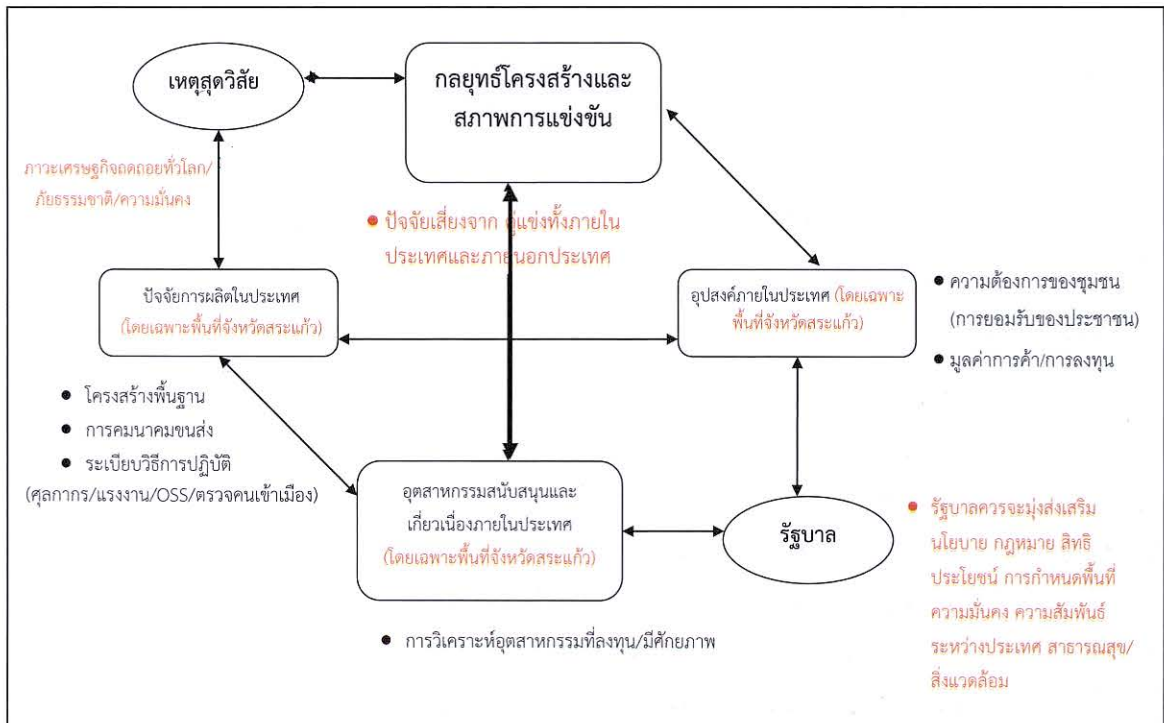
เหตุสุดวิสัย

กลยุทธ์โครงสร้างและสภาพการแข่งขัน

ภาวะเศรษฐกิจถดถอยทั่วโลก/ภัยธรรมชาติ/ความมั่นคง

• ปัจจัยเสี่ยงจาก คู่แข่งทั้งภายในประเทศและภายนอกประเทศ

ปัจจัยการผลิตในประเทศ (โดยเฉพาะพื้นที่จังหวัดสระแก้ว)

อุปสงค์ภายในประเทศ (โดยเฉพาะพื้นที่จังหวัดสระแก้ว)

• ความต้องการของชุมชน (การยอมรับของประชาชน)

• มูลค่าการค้า/การลงทุน

• โครงสร้างพื้นฐาน

• การคมนาคมขนส่ง

• ระเบียบวิธีการปฏิบัติ (ศุลกากร/แรงงาน/OSS/ตรวจคนเข้าเมือง)

อุตสาหกรรมสนับสนุนและเกี่ยวเนื่องภายในประเทศ (โดยเฉพาะพื้นที่จังหวัดสระแก้ว)

รัฐบาล

• รัฐบาลควรจะมุ่งส่งเสริมนโยบาย กฎหมาย สิทธิประโยชน์ การกำหนดพื้นที่ ความมั่นคง ความสัมพันธ์ระหว่างประเทศ สาธารณสุข/สิ่งแวดล้อม

• การวิเคราะห์อุตสาหกรรมที่ลงทุน/มีศักยภาพ